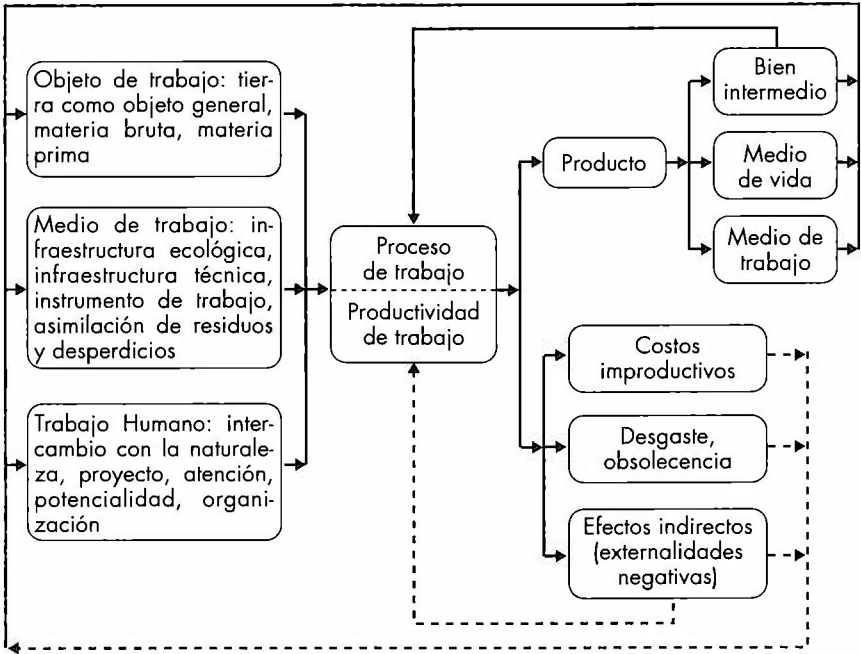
Objeto de trabajo: tierra como objeto general, materia bruta, materia prima

Medio de trabajo: infraestructura ecológica, infraestructura técnica, instrumento de trabajo, asimilación de residuos y desperdicios

Trabajo Humano: intercambio con la naturaleza, proyecto, atención, potencialidad, organización

Proceso de trabajo

Productividad de trabajo

Producto

Bien intermedio

Medio de vida

Medio de trabajo

Costos improductivos

Desgaste, obsolecencia

Efectos indirectos (externalidades negativas)